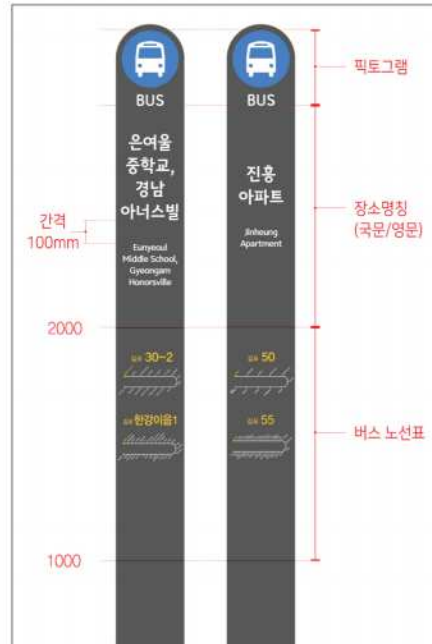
BUS

은여울 중학교, 경남 아너스빌

Eunyeoul Middle School, Gyeongnam Honorsville

BUS

진흥 아파트

Jinheung Apartment

픽토그램

장소명칭 (국문/영문)

간격 100mm

2000

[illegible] 30-2

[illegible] 50

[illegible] 한강이음1

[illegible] 55

버스 노선표

1000